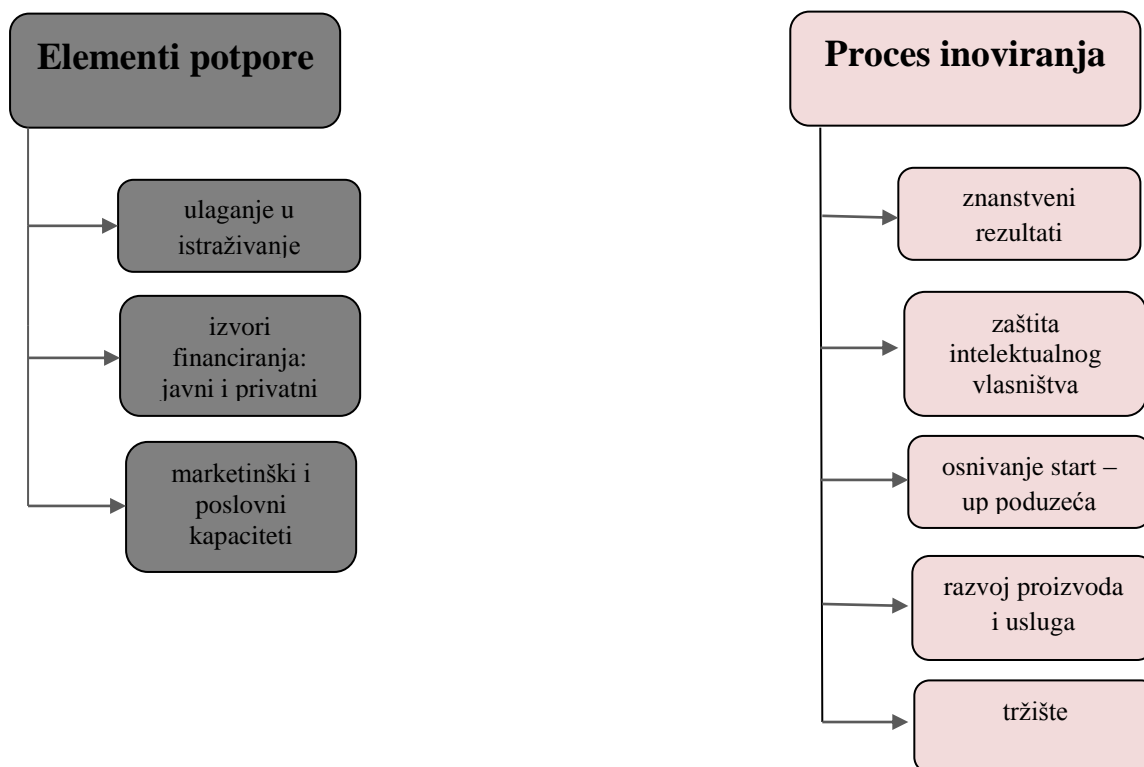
Elementi potpore

ulaganje u istraživanje

izvori financiranja: javni i privatni

marketinški i poslovni kapaciteti

Proces inoviranja

znanstveni rezultati

zaštita intelektualnog vlasništva

osnivanje start – up poduzeća

razvoj proizvoda i usluga

tržište